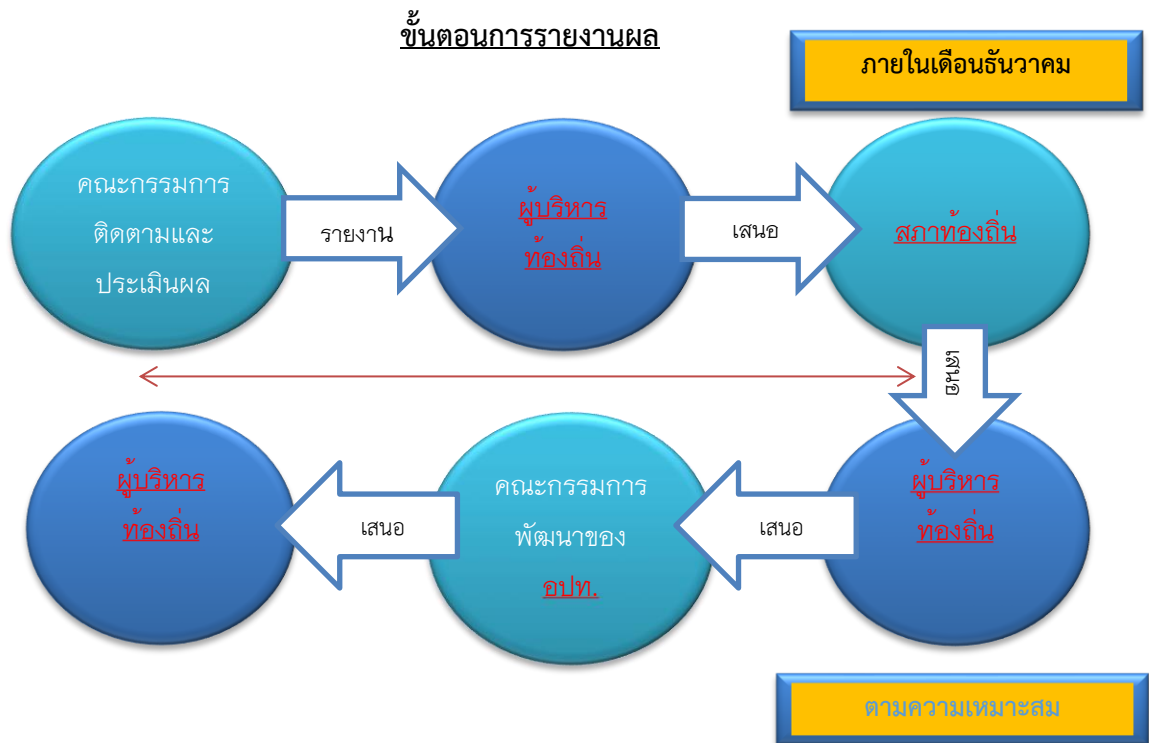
ขั้นตอนการรายงานผล

ภายในเดือนธันวาคม

คณะกรรมการติดตามและประเมินผล

รายงาน

ผู้บริหารท้องถิ่น

เสนอ

สภาท้องถิ่น

เสนอ

ผู้บริหารท้องถิ่น

เสนอ

คณะกรรมการพัฒนาของ อปท.

เสนอ

ผู้บริหารท้องถิ่น

ตามความเหมาะสม